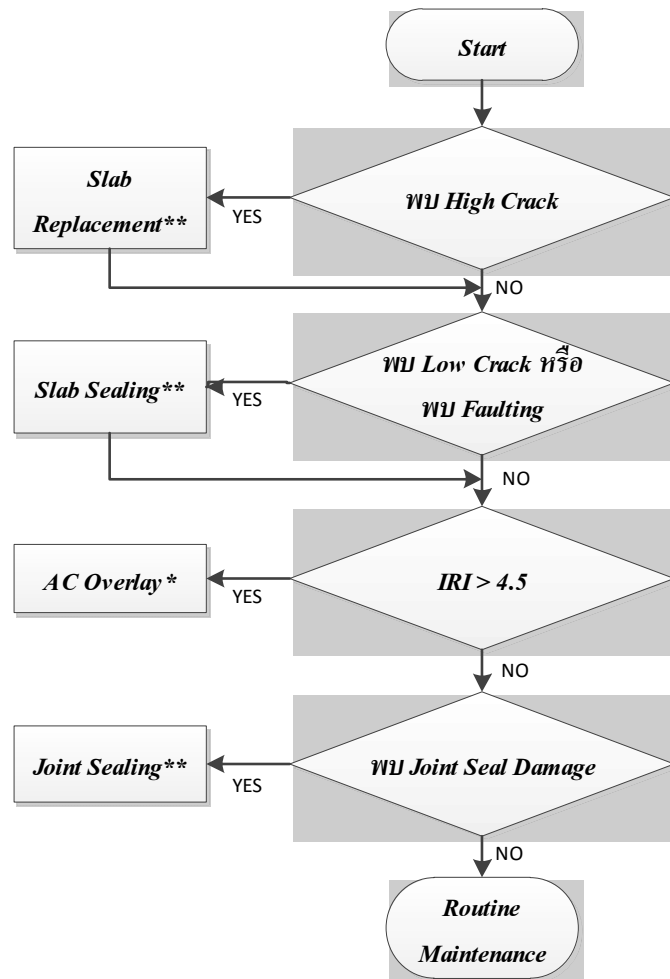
Start

พบ High Crack

YES

Slab Replacement**

NO

พบ Low Crack หรือ พบ Faulting

YES

Slab Sealing**

NO

IRI > 4.5

YES

AC Overlay*

NO

พบ Joint Seal Damage

YES

Joint Sealing**

NO

Routine Maintenance